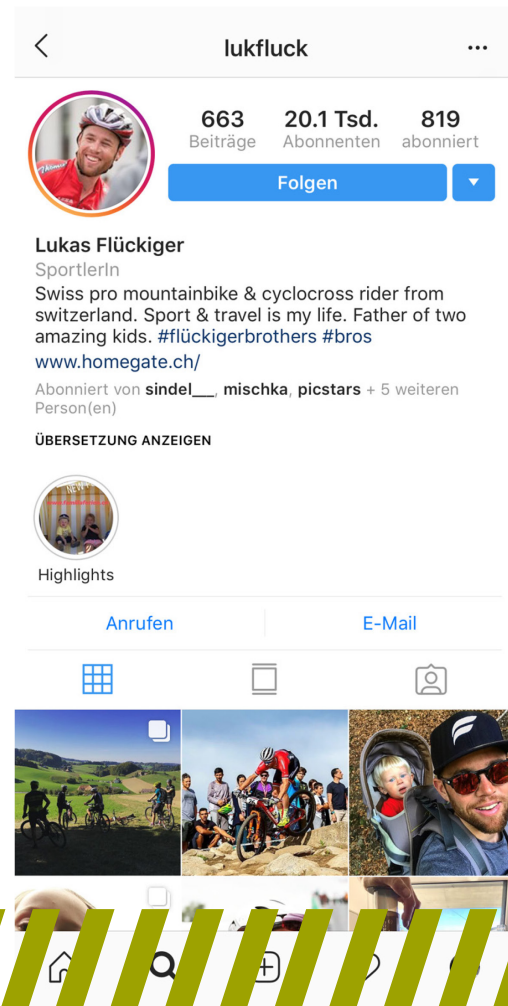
lukfluck

663 Beiträge
20.1 Tsd. Abonnenten
819 abonniert

Folgen

Lukas Flückiger
SportlerIn
Swiss pro mountainbike & cyclocross rider from switzerland. Sport & travel is my life. Father of two amazing kids. #flückigerbrothers #bros
www.homegate.ch/
Abonniert von sindel__, mischka, picstars + 5 weiteren Person(en)

ÜBERSETZUNG ANZEIGEN

Highlights

Anrufen
E-Mail